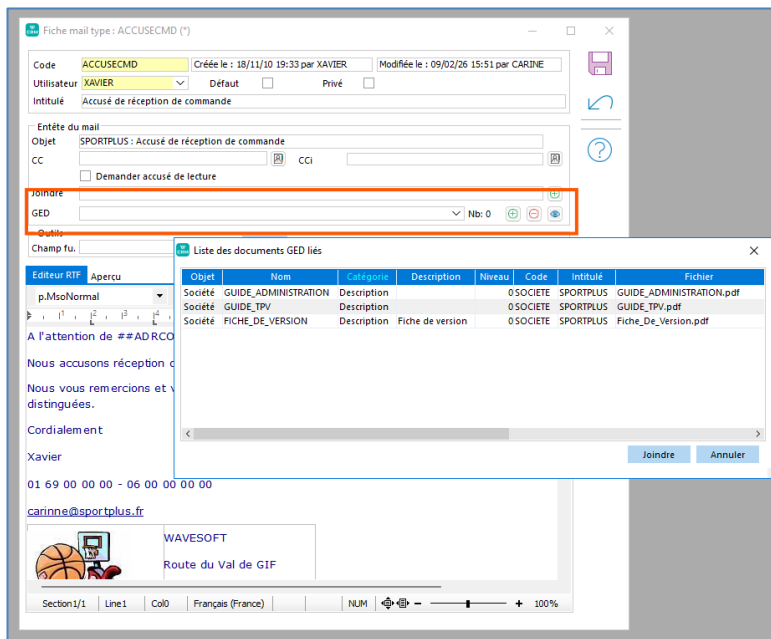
Fiche mail type : ACCUSECMD (*)

Code ACCUSECMD Créée le : 18/11/10 19:33 par XAVIER Modifiée le : 09/02/26 15:51 par CARINE
Utilisateur XAVIER Défaut Privé
Intitulé Accusé de réception de commande

Entête du mail
Objet SPORTPLUS : Accusé de réception de commande
CC CCi
Demander accusé de lecture
Joindre
GED Nb: 0
Outils
Champ fu.

Editeur RTF Aperçu
p.MsoNormal

A l'attention de ##ADRCO

Nous accusons réception d

Nous vous remercions et v distinguées.

Cordialement

Xavier

01 69 00 00 00 - 06 00 00 00 00

carinne@sportplus.fr

WAVESOFT

Route du Val de GIF

Liste des documents GED liés

| Objet | Nom | Catégorie | Description | Niveau | Code | Intitulé | Fichier |
|---|---|---|---|---|---|---|---|
| Société | GUIDE_ADMINISTRATION | Description | | 0 | SOCIETE | SPORTPLUS | GUIDE_ADMINISTRATION.pdf |
| Société | GUIDE_TPV | Description | | 0 | SOCIETE | SPORTPLUS | GUIDE_TPV.pdf |
| Société | FICHE_DE_VERSION | Description | Fiche de version | 0 | SOCIETE | SPORTPLUS | Fiche_De_Version.pdf |

Joindre Annuler

Section1/1 Line1 Col0 Français (France) NUM 100%